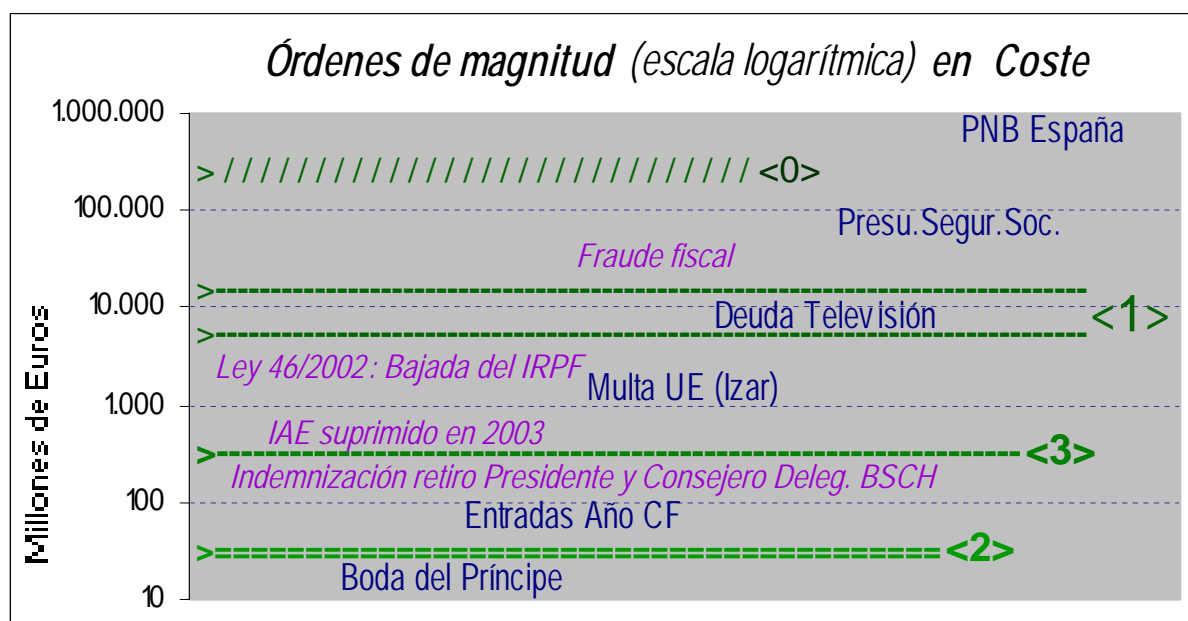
Órdenes de magnitud (escala logarítmica) en Coste

Millones de Euros

1.000.000
100.000
10.000
1.000
100
10

PNB España

> / / / / / / / / / / / / / / / / / / / / / / / / / / / / / / / / / <0>

Presu.Segur.Soc.

Fraude fiscal

>------------------------------------------------------------------------

Deuda Televisión

<1>

>------------------------------------------------------------------------

Ley 46/2002 : Bajada del IRPF

Multa UE (Izar)

IAE suprimido en 2003

>------------------------------------------------------------------ <3>

Indemnización retiro Presidente y Consejero Deleg. BSCH

Entradas Año CF

>=========================================== <2>

Boda del Príncipe